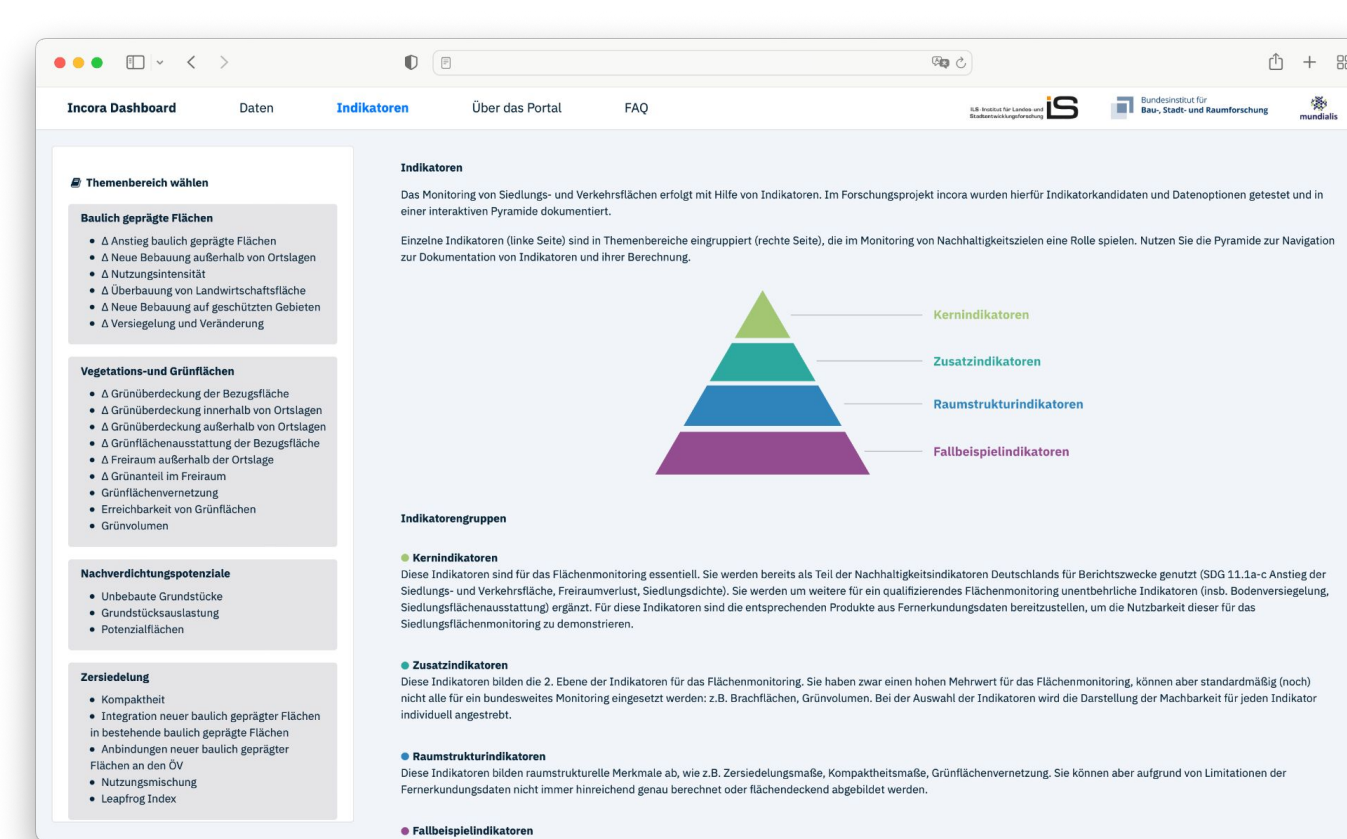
Incora Dashboard Daten Indikatoren Über das Portal FAQ

ILS Institut für Landes- und Stadtentwicklungsforschung IS Bundesinstitut für Bau-, Stadt- und Raumforschung mundialis

Themenbereich wählen

Baulich geprägte Flächen
- Δ Anstieg baulich geprägte Flächen
- Δ Neue Bebauung außerhalb von Ortslagen
- Δ Nutzungsintensität
- Δ Überbauung von Landwirtschaftsfläche
- Δ Neue Bebauung auf geschützten Gebieten
- Δ Versiegelung und Veränderung

Vegetations-und Grünflächen
- Δ Grünüberdeckung der Bezugsfläche
- Δ Grünüberdeckung innerhalb von Ortslagen
- Δ Grünüberdeckung außerhalb von Ortslagen
- Δ Grünflächenausstattung der Bezugsfläche
- Δ Freiraum außerhalb der Ortslage
- Δ Grünanteil im Freiraum
- Grünflächenvernetzung
- Erreichbarkeit von Grünflächen
- Grünvolumen

Nachverdichtungspotenziale
- Unbebaute Grundstücke
- Grundstücksauslastung
- Potenzialflächen

Zersiedelung
- Kompaktheit
- Integration neuer baulich geprägter Flächen in bestehende baulich geprägte Flächen
- Anbindungen neuer baulich geprägter Flächen an den ÖV
- Nutzungsmischung
- Leapfrog Index

Indikatoren

Das Monitoring von Siedlungs- und Verkehrsflächen erfolgt mit Hilfe von Indikatoren. Im Forschungsprojekt incora wurden hierfür Indikatorkandidaten und Datenoptionen getestet und in einer interaktiven Pyramide dokumentiert.

Einzelne Indikatoren (linke Seite) sind in Themenbereiche eingruppiert (rechte Seite), die im Monitoring von Nachhaltigkeitszielen eine Rolle spielen. Nutzen Sie die Pyramide zur Navigation zur Dokumentation von Indikatoren und ihrer Berechnung.

Kernindikatoren
Zusatzindikatoren
Raumstrukturindikatoren
Fallbeispielindikatoren

Indikatorengruppen

Kernindikatoren
Diese Indikatoren sind für das Flächenmonitoring essentiell. Sie werden bereits als Teil der Nachhaltigkeitsindikatoren Deutschlands für Berichtszwecke genutzt (SDG 11.1a-c Anstieg der Siedlungs- und Verkehrsfläche, Freiraumverlust, Siedlungsdichte). Sie werden um weitere für ein qualifizierendes Flächenmonitoring unentbehrliche Indikatoren (insb. Bodenversiegelung, Siedlungsflächenausstattung) ergänzt. Für diese Indikatoren sind die entsprechenden Produkte aus Fernerkundungsdaten bereitzustellen, um die Nutzbarkeit dieser für das Siedlungsflächenmonitoring zu demonstrieren.

Zusatzindikatoren
Diese Indikatoren bilden die 2. Ebene der Indikatoren für das Flächenmonitoring. Sie haben zwar einen hohen Mehrwert für das Flächenmonitoring, können aber standardmäßig (noch) nicht alle für ein bundesweites Monitoring eingesetzt werden: z.B. Brachflächen, Grünvolumen. Bei der Auswahl der Indikatoren wird die Darstellung der Machbarkeit für jeden Indikator individuell angestrebt.

Raumstrukturindikatoren
Diese Indikatoren bilden raumstrukturelle Merkmale ab, wie z.B. Zersiedelungsmaße, Kompaktheitsmaße, Grünflächenvernetzung. Sie können aber aufgrund von Limitationen der Fernerkundungsdaten nicht immer hinreichend genau berechnet oder flächendeckend abgebildet werden.

Fallbeispielindikatoren